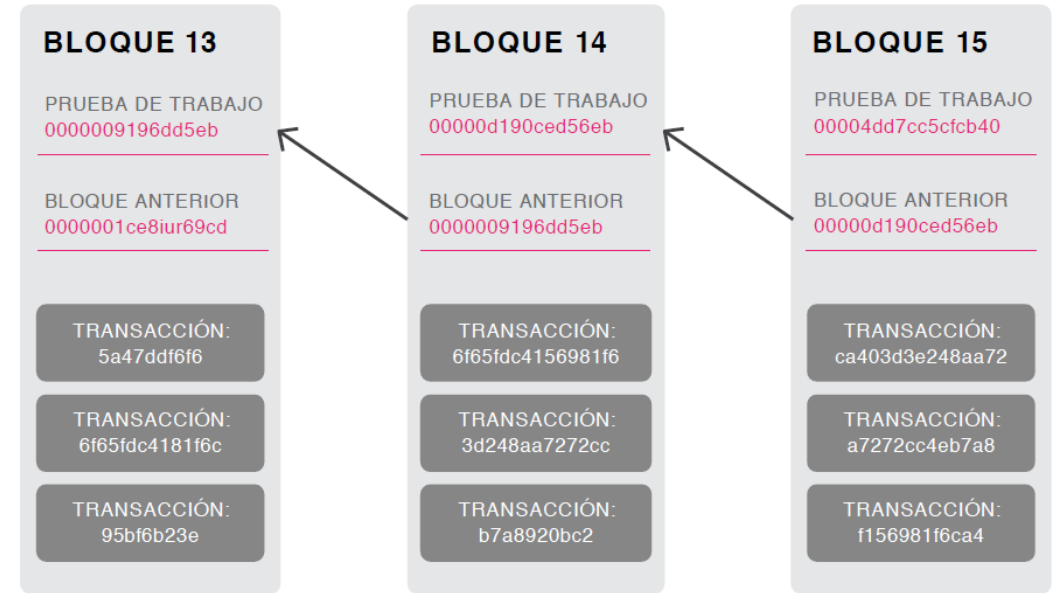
BLOQUE 13

PRUEBA DE TRABAJO
0000009196dd5eb

BLOQUE ANTERIOR
0000001ce8iur69cd

TRANSACCIÓN:
5a47ddf6f6

TRANSACCIÓN:
6f65fdc4181f6c

TRANSACCIÓN:
95bf6b23e

BLOQUE 14

PRUEBA DE TRABAJO
00000d190ced56eb

BLOQUE ANTERIOR
0000009196dd5eb

TRANSACCIÓN:
6f65fdc4156981f6

TRANSACCIÓN:
3d248aa7272cc

TRANSACCIÓN:
b7a8920bc2

BLOQUE 15

PRUEBA DE TRABAJO
00004dd7cc5cfcb40

BLOQUE ANTERIOR
00000d190ced56eb

TRANSACCIÓN:
ca403d3e248aa72

TRANSACCIÓN:
a7272cc4eb7a8

TRANSACCIÓN:
f156981f6ca4